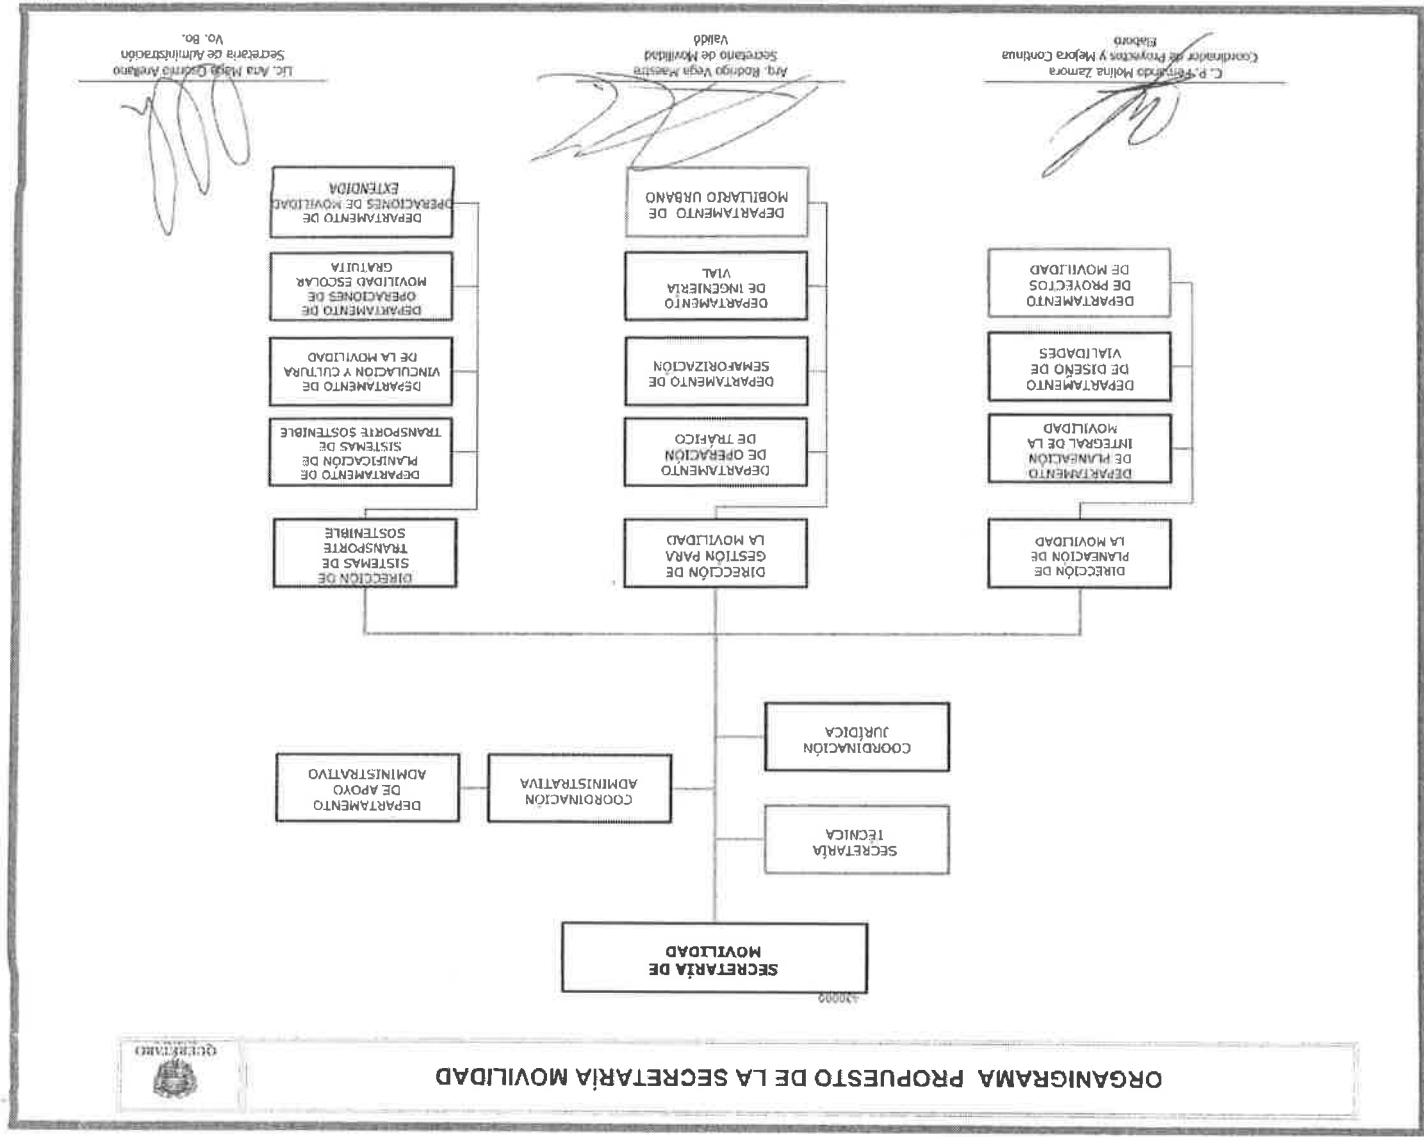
ORGANIGRAMA PROPUESTO DE LA SECRETARÍA MOVILIDAD

QUERÉTARO

-120000

SECRETARÍA DE MOVILIDAD

SECRETARÍA TÉCNICA

COORDINACIÓN JURÍDICA

COORDINACIÓN ADMINISTRATIVA

DEPARTAMENTO DE APOYO ADMINISTRATIVO

DIRECCIÓN DE PLANEACIÓN DE LA MOVILIDAD

DEPARTAMENTO DE PLANEACIÓN INTEGRAL DE LA MOVILIDAD

DEPARTAMENTO DE DISEÑO DE VIALIDADES

DEPARTAMENTO DE PROYECTOS DE MOVILIDAD

DIRECCIÓN DE GESTIÓN PARA LA MOVILIDAD

DEPARTAMENTO DE OPERACIÓN DE TRÁFICO

DEPARTAMENTO DE SEMAFORIZACIÓN

DEPARTAMENTO DE INGENIERÍA VIAL

DEPARTAMENTO DE MOBILIARIO URBANO

DIRECCIÓN DE SISTEMAS DE TRANSPORTE SOSTENIBLE

DEPARTAMENTO DE PLANIFICACIÓN DE SISTEMAS DE TRANSPORTE SOSTENIBLE

DEPARTAMENTO DE VINCULACIÓN Y CULTURA DE LA MOVILIDAD

DEPARTAMENTO DE OPERACIONES DE MOVILIDAD ESCOLAR GRATUITA

DEPARTAMENTO DE OPERACIONES DE MOVILIDAD EXTENDIDA

C. P. Fernando Molina Zamora
Coordinador de Proyectos y Mejora Continua
Elaboró

Arq. Rodrigo Vega Maestre
Secretario de Movilidad
Validó

Lic. Ana Maga Osorio Arellano
Secretaria de Administración
Vo. Bo.